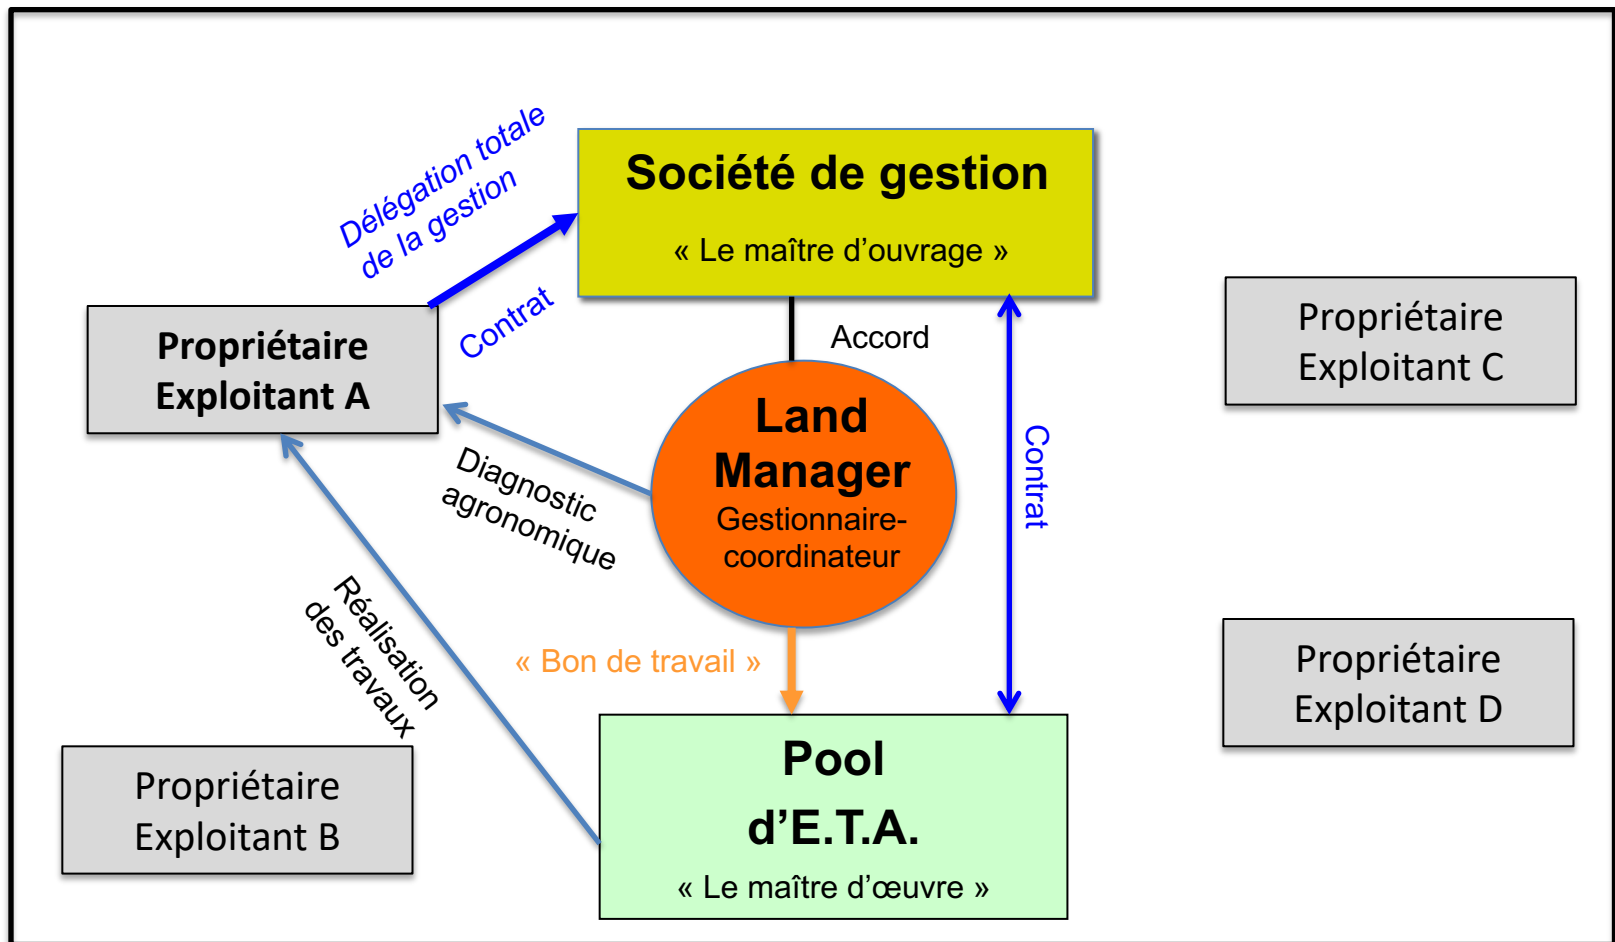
Délégation totale de la gestion

Société de gestion

« Le maître d'ouvrage »

Propriétaire Exploitant A

Contrat

Accord

Propriétaire Exploitant C

Land Manager
Gestionnaire-coordinateur

Diagnostic agronomique

Contrat

Réalisation des travaux

« Bon de travail »

Propriétaire Exploitant D

Propriétaire Exploitant B

Pool d'E.T.A.

« Le maître d'œuvre »